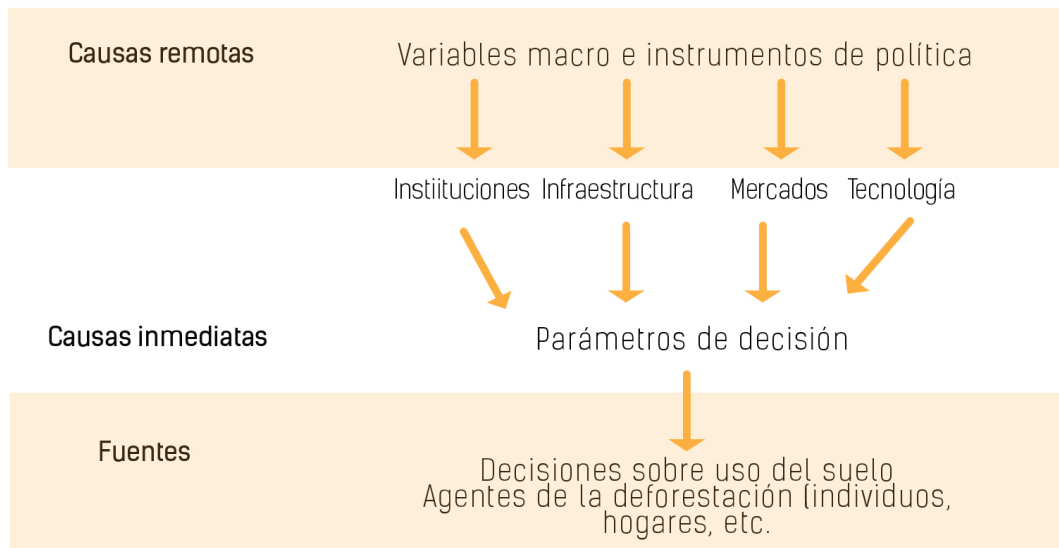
Causas remotas

Variables macro e instrumentos de política

Instiituciones Infraestructura Mercados Tecnología

Causas inmediatas

Parámetros de decisión

Fuentes

Decisiones sobre uso del suelo
Agentes de la deforestación (individuos, hogares, etc.